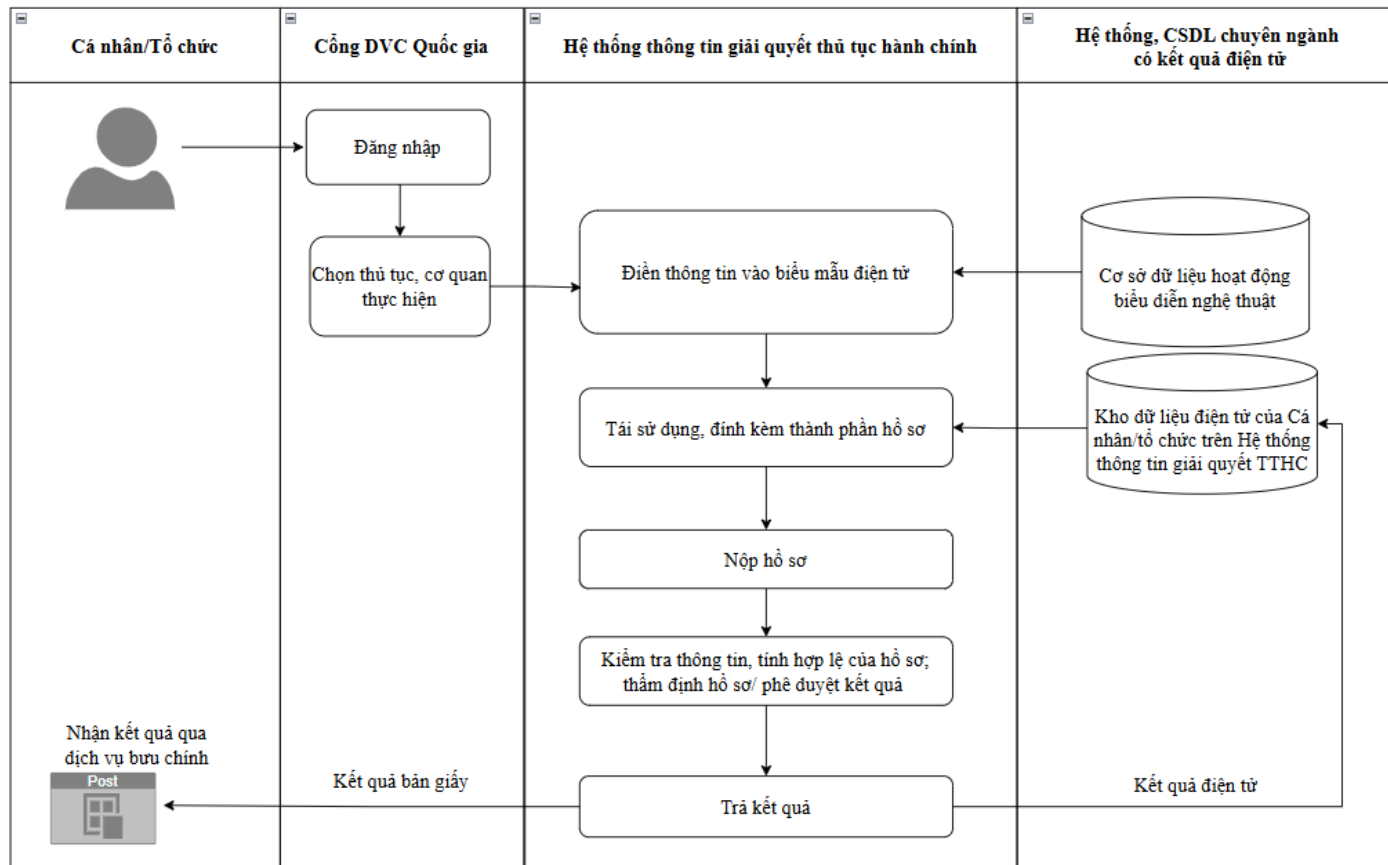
Cá nhân/Tổ chức

Cổng DVC Quốc gia

Hệ thống thông tin giải quyết thủ tục hành chính

Hệ thống, CSDL chuyên ngành có kết quả điện tử

Đăng nhập

Chọn thủ tục, cơ quan thực hiện

Điền thông tin vào biểu mẫu điện tử

Cơ sở dữ liệu hoạt động biểu diễn nghệ thuật

Tái sử dụng, đính kèm thành phần hồ sơ

Kho dữ liệu điện tử của Cá nhân/tổ chức trên Hệ thống thông tin giải quyết TTHC

Nộp hồ sơ

Kiểm tra thông tin, tính hợp lệ của hồ sơ; thẩm định hồ sơ/ phê duyệt kết quả

Nhận kết quả qua dịch vụ bưu chính

Post

Kết quả bản giấy

Trả kết quả

Kết quả điện tử